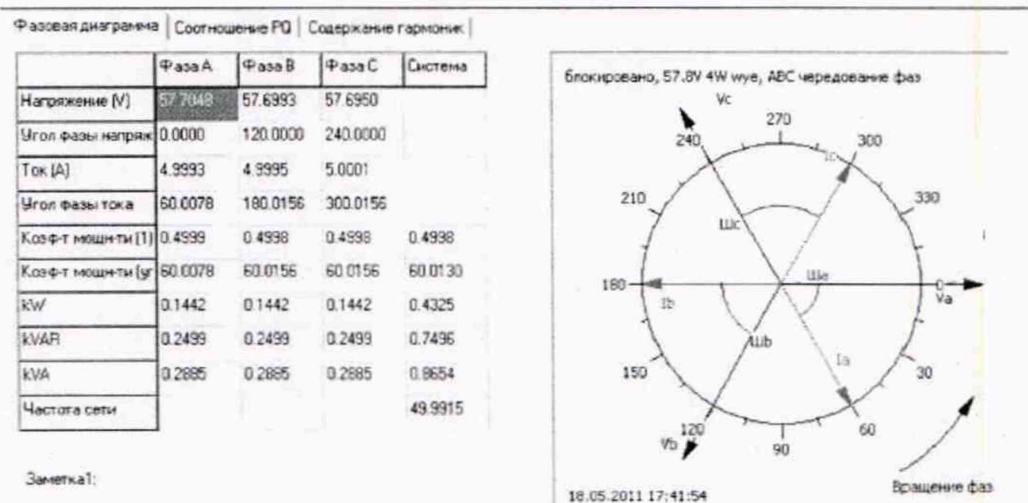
Фазовая диаграмма | Соотношение PQ | Содержание гармоник

|  | Фаза А | Фаза В | Фаза С | Система |
|---|---|---|---|---|
| Напряжение (V) | 57.7048 | 57.6993 | 57.6950 |  |
| Угол фазы напряж | 0.0000 | 120.0000 | 240.0000 |  |
| Ток (A) | 4.9993 | 4.9995 | 5.0001 |  |
| Угол фазы тока | 60.0078 | 180.0156 | 300.0156 |  |
| Коэф-т мощн-ти (1) | 0.4999 | 0.4998 | 0.4998 | 0.4998 |
| Коэф-т мощн-ти (уг | 60.0078 | 60.0156 | 60.0156 | 60.0130 |
| kW | 0.1442 | 0.1442 | 0.1442 | 0.4325 |
| kVAR | 0.2499 | 0.2499 | 0.2499 | 0.7496 |
| kVA | 0.2885 | 0.2885 | 0.2885 | 0.8654 |
| Частота сети |  |  |  | 49.9915 |

Заметка1:

блокировано, 57.8V 4W wye, ABC чередование фаз

Vc
270
240
300
Ic
210
330
Шс
Ша
180
0
Ib
Va
Шb
Ia
150
30
120
60
Vb
90

18.05.2011 17:41:54

Вращение фаз